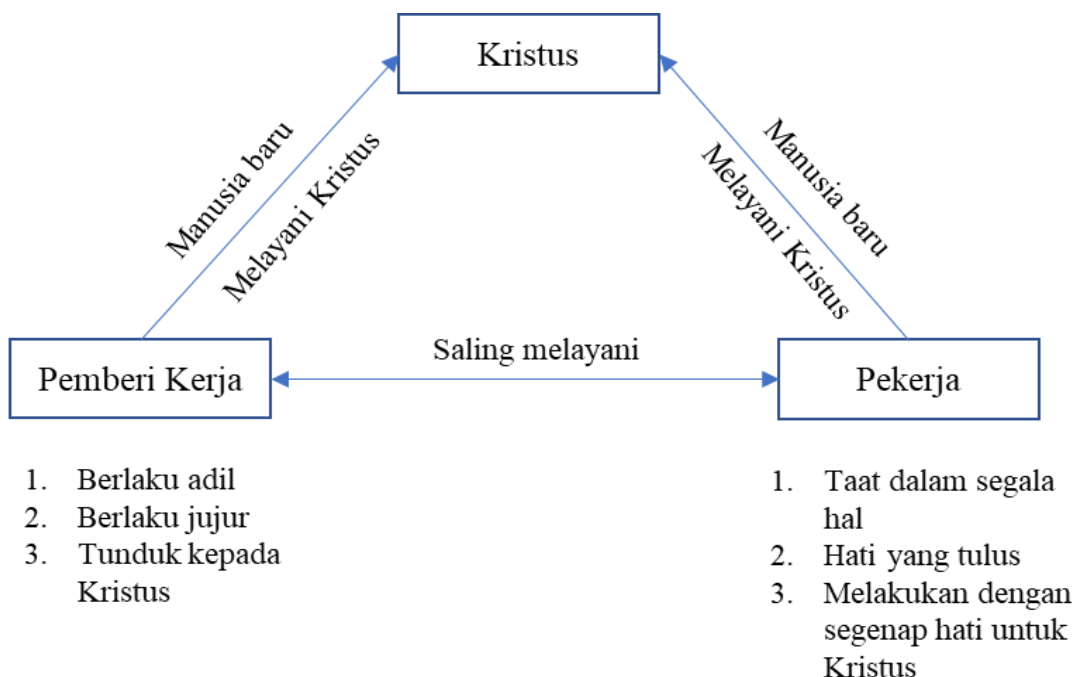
Kristus

Manusia baru

Melayani Kristus

Manusia baru

Melayani Kristus

Pemberi Kerja

Saling melayani

Pekerja

1. Berlaku adil
2. Berlaku jujur
3. Tunduk kepada Kristus

1. Taat dalam segala hal
2. Hati yang tulus
3. Melakukan dengan segenap hati untuk Kristus